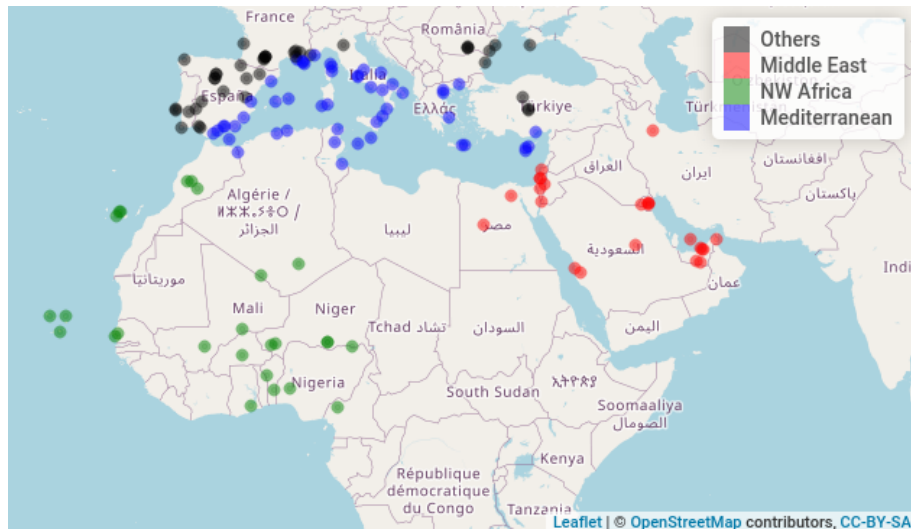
France
România
Italia
España
Ελλάς
Türkiye
Türkmenistan
Algérie / ⵍⵣⵣⴰⵢⴻⵔ / الجزائر
ليبيا
مصر
العراق
ایران
افغانستان
پاکستان
السعودية
عمان
India
موريتانيا
Mali
Niger
Tchad تشاد
السودان
اليمن
Nigeria
South Sudan
ኢትዮጵያ
Soomaaliya الصومال
Kenya
République démocratique du Congo
Tanzania

Others
Middle East
NW Africa
Mediterranean

Leaflet | © OpenStreetMap contributors, CC-BY-SA